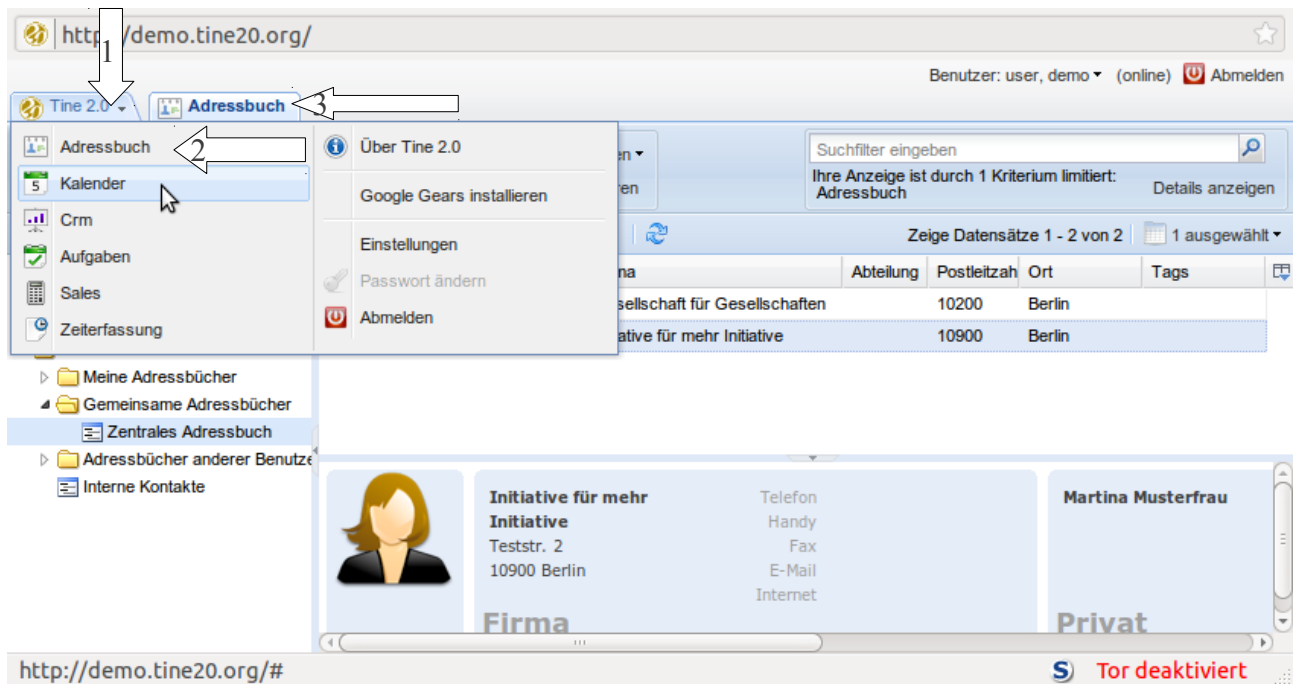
http /demo.tine20.org/

1

Benutzer: user, demo (online) Abmelden

Tine 2.0 Adressbuch 3

Adressbuch 2
Kalender
Crm
Aufgaben
Sales
Zeiterfassung

Über Tine 2.0
Google Gears installieren
Einstellungen
Passwort ändern
Abmelden

en
ren

Suchfilter eingeben
Ihre Anzeige ist durch 1 Kriterium limitiert: Adressbuch
Details anzeigen

Zeige Datensätze 1 - 2 von 2 1 ausgewählt

| na | Abteilung | Postleitzah | Ort | Tags |
|---|---|---|---|---|
| sellschaft für Gesellschaften | | 10200 | Berlin | |
| ative für mehr Initiative | | 10900 | Berlin | |

Meine Adressbücher
Gemeinsame Adressbücher
Zentrales Adressbuch
Adressbücher anderer Benutze
Interne Kontakte

Initiative für mehr Initiative
Teststr. 2
10900 Berlin

Telefon
Handy
Fax
E-Mail
Internet

Firma

Martina Musterfrau

Privat

http://demo.tine20.org/#

Tor deaktiviert